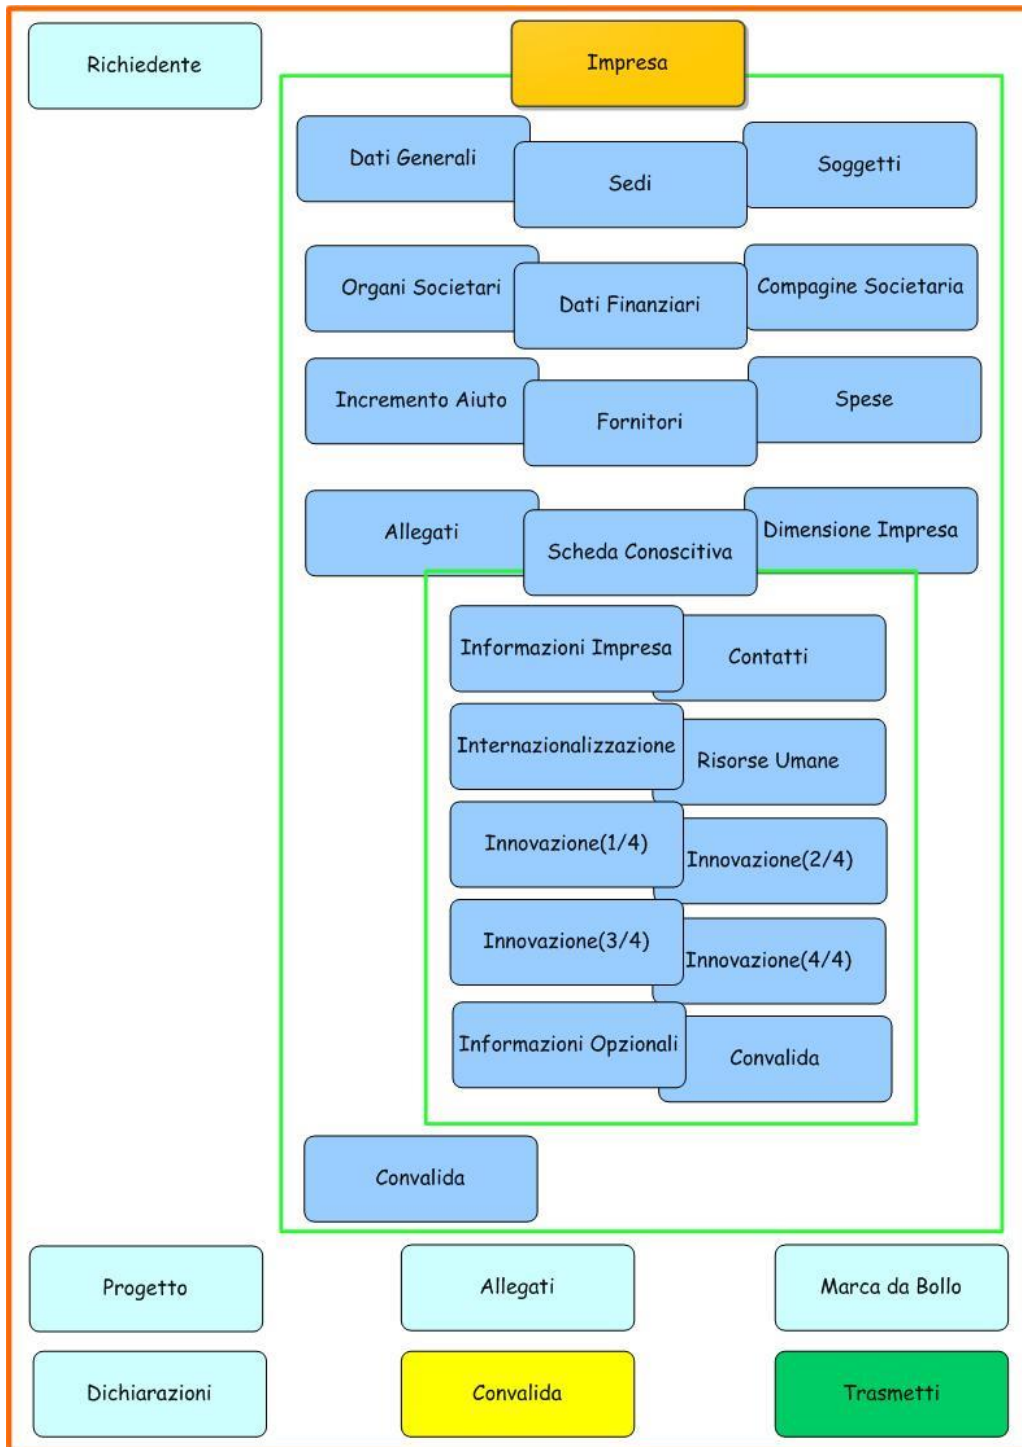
Richiedente

Impresa

Dati Generali

Sedi

Soggetti

Organi Societari

Dati Finanziari

Compagine Societaria

Incremento Aiuto

Fornitori

Spese

Allegati

Scheda Conoscitiva

Dimensione Impresa

Informazioni Impresa

Contatti

Internazionalizzazione

Risorse Umane

Innovazione(1/4)

Innovazione(2/4)

Innovazione(3/4)

Innovazione(4/4)

Informazioni Opzionali

Convalida

Convalida

Progetto

Allegati

Marca da Bollo

Dichiarazioni

Convalida

Trasmetti